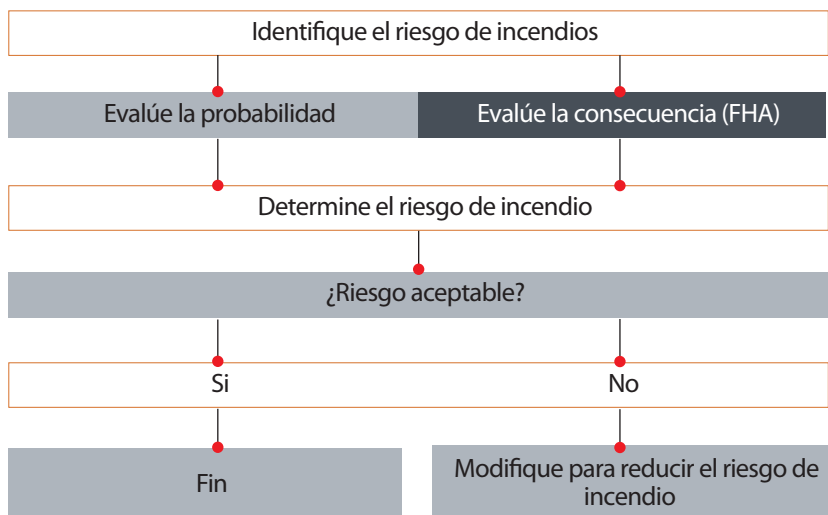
Identifique el riesgo de incendios

Evalúe la probabilidad

Evalúe la consecuencia (FHA)

Determine el riesgo de incendio

¿Riesgo aceptable?

Si

No

Fin

Modifique para reducir el riesgo de incendio